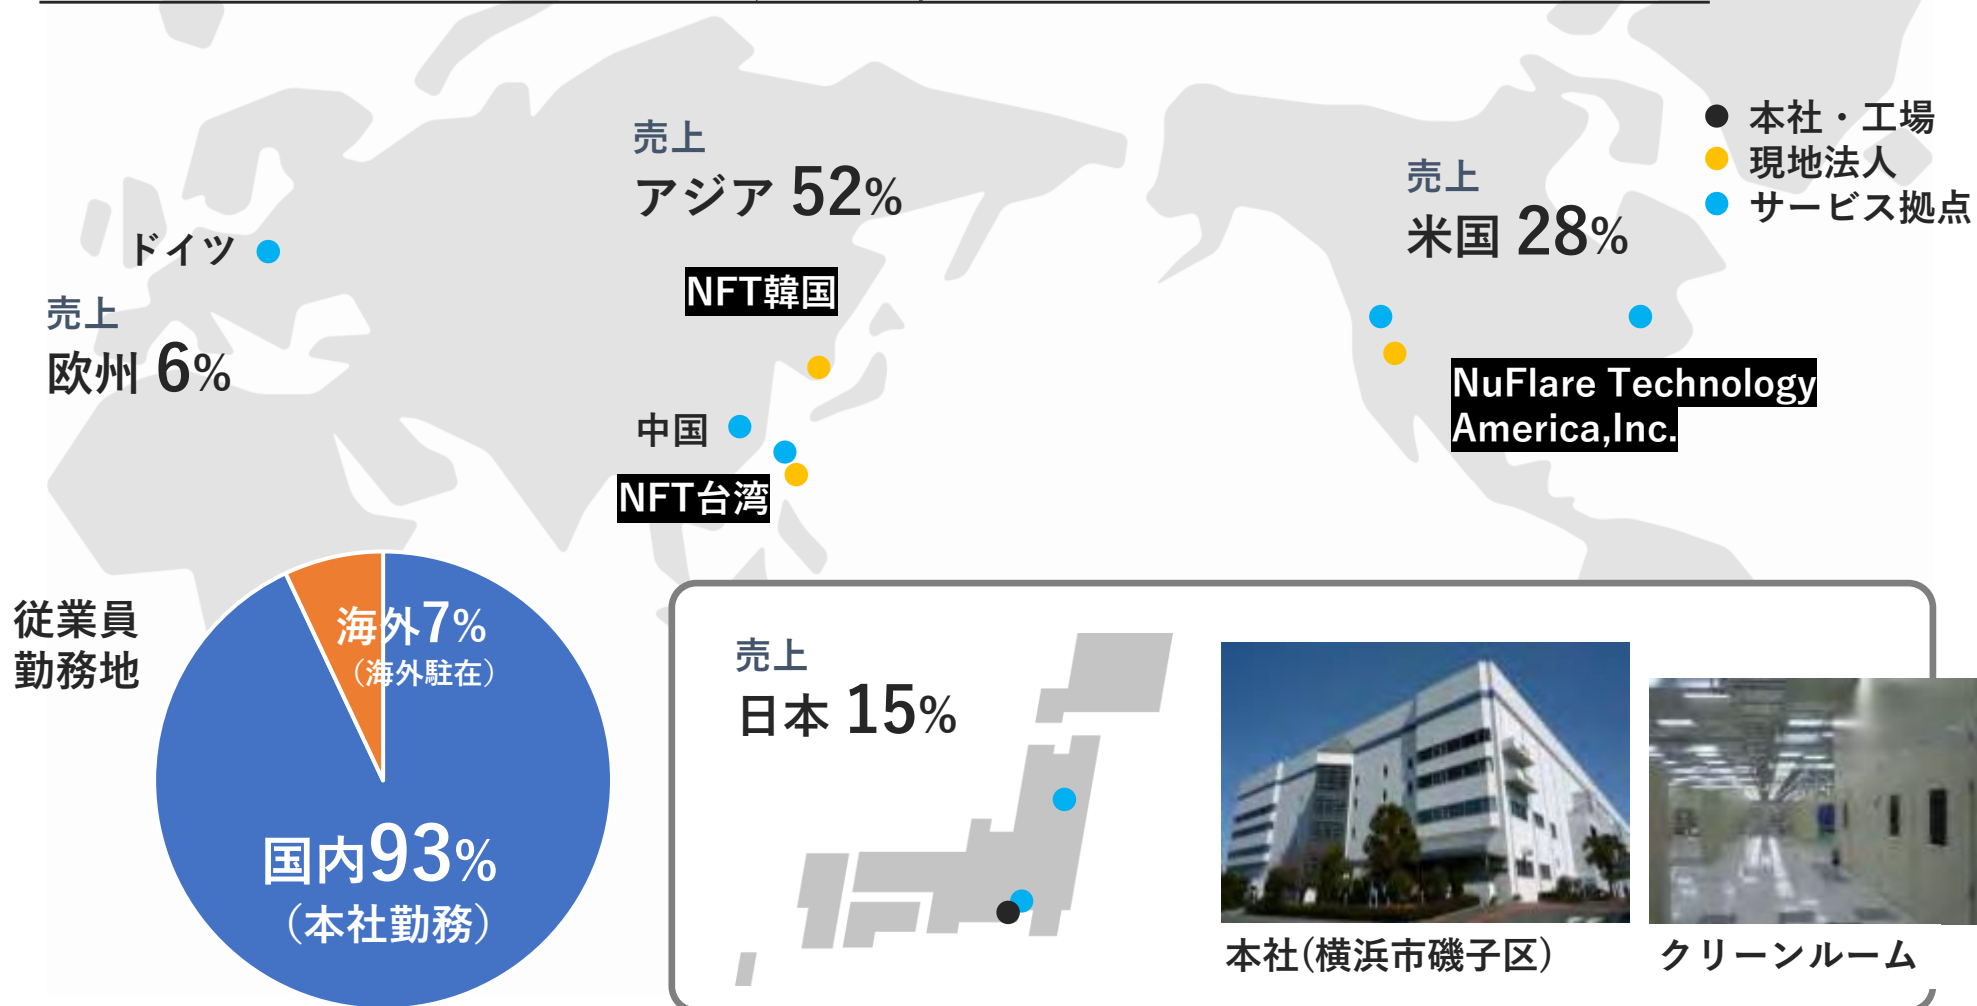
売上
アジア 52%

NFT韓国

中国

NFT台湾

ドイツ

売上
欧州 6%

売上
米国 28%

NuFlare Technology America,Inc.

本社・工場
現地法人
サービス拠点

従業員勤務地

海外7%
（海外駐在）

国内93%
（本社勤務）

売上
日本 15%

本社（横浜市磯子区）

クリーンルーム